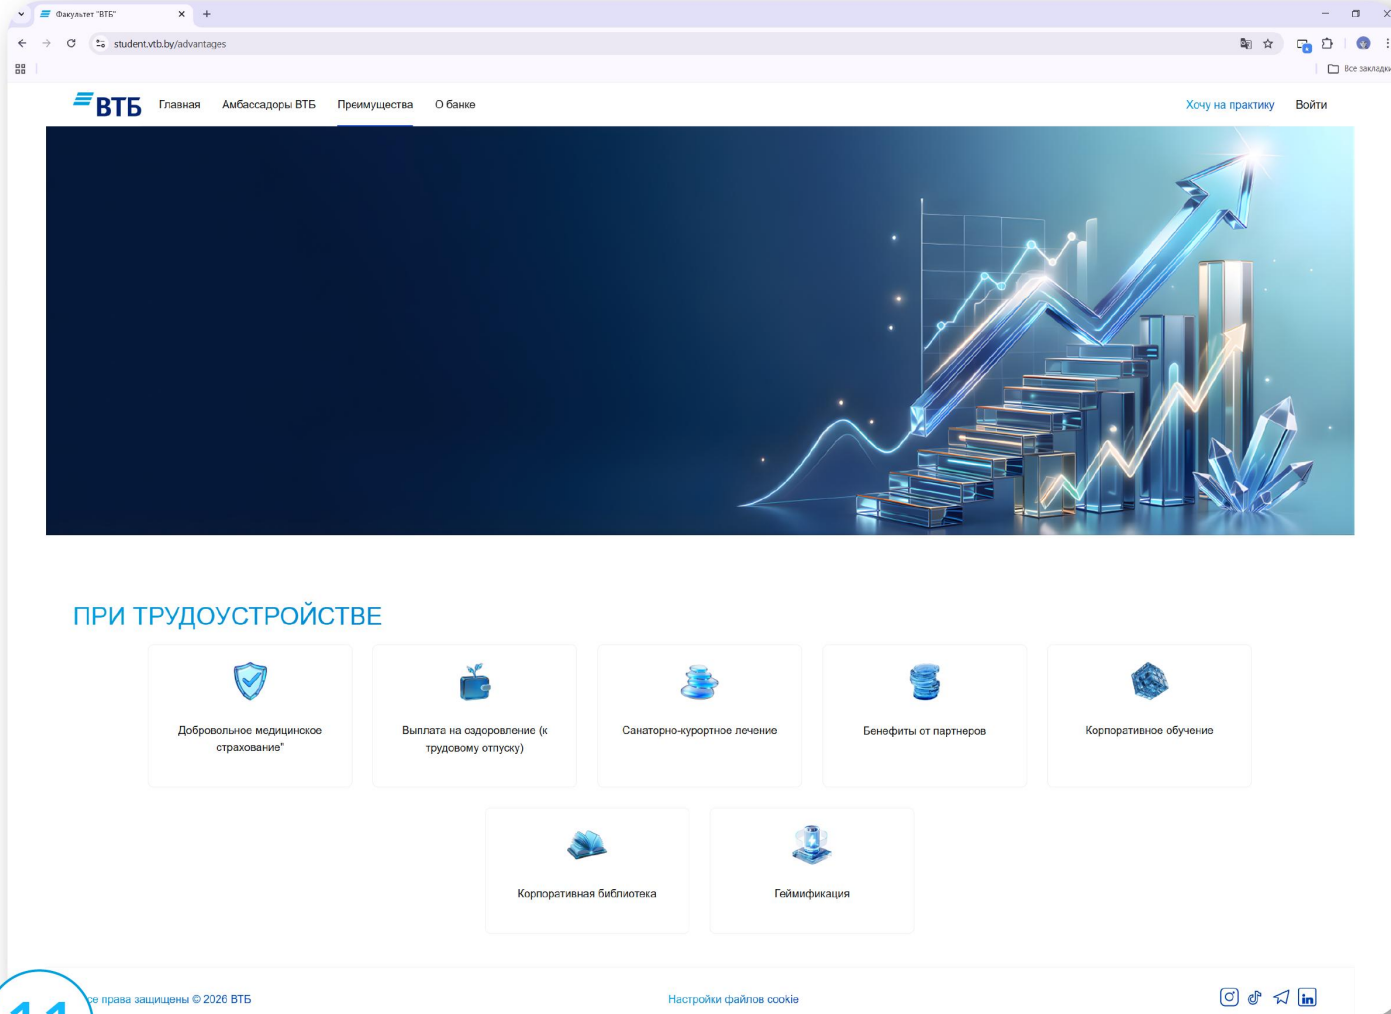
Факультет "ВТБ"

student.vtb.by/advantages

Все закладки

ВТБ Главная Амбассадоры ВТБ Преимущества О банке

Хочу на практику Войти

ПРИ ТРУДОУСТРОЙСТВЕ

Добровольное медицинское страхование"

Выплата на оздоровление (к трудовому отпуску)

Санаторно-курортное лечение

Бенефиты от партнеров

Корпоративное обучение

Корпоративная библиотека

Геймификация

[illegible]се права защищены © 2026 ВТБ

Настройки файлов cookie

in